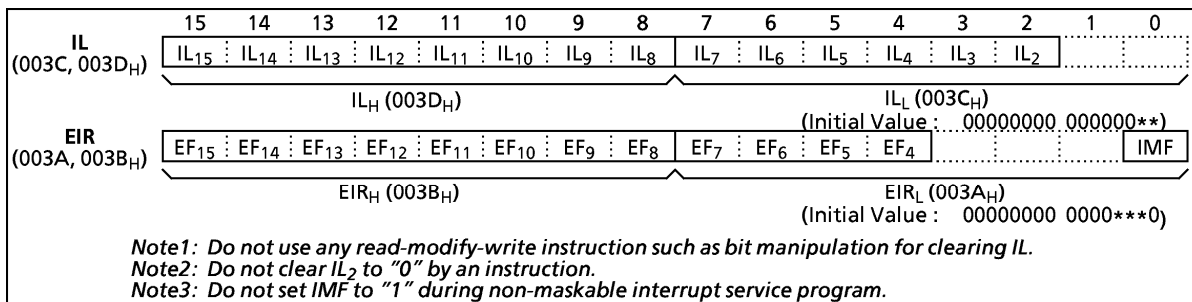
| | 15 | 14 | 13 | 12 | 11 | 10 | 9 | 8 | 7 | 6 | 5 | 4 | 3 | 2 | 1 | 0 |
|---|---|---|---|---|---|---|---|---|---|---|---|---|---|---|---|---|
| IL (003C, 003D$_H$) | IL$_{15}$ | IL$_{14}$ | IL$_{13}$ | IL$_{12}$ | IL$_{11}$ | IL$_{10}$ | IL$_9$ | IL$_8$ | IL$_7$ | IL$_6$ | IL$_5$ | IL$_4$ | IL$_3$ | IL$_2$ | | |

IL$_H$ (003D$_H$)

IL$_L$ (003C$_H$)

(Initial Value : 00000000 000000**)

| | | | | | | | | | | | | | | | | |
|---|---|---|---|---|---|---|---|---|---|---|---|---|---|---|---|---|
| EIR (003A, 003B$_H$) | EF$_{15}$ | EF$_{14}$ | EF$_{13}$ | EF$_{12}$ | EF$_{11}$ | EF$_{10}$ | EF$_9$ | EF$_8$ | EF$_7$ | EF$_6$ | EF$_5$ | EF$_4$ | | | | IMF |

EIR$_H$ (003B$_H$)

EIR$_L$ (003A$_H$)

(Initial Value : 00000000 0000***0)

Note1: Do not use any read-modify-write instruction such as bit manipulation for clearing IL.
Note2: Do not clear IL$_2$ to "0" by an instruction.
Note3: Do not set IMF to "1" during non-maskable interrupt service program.